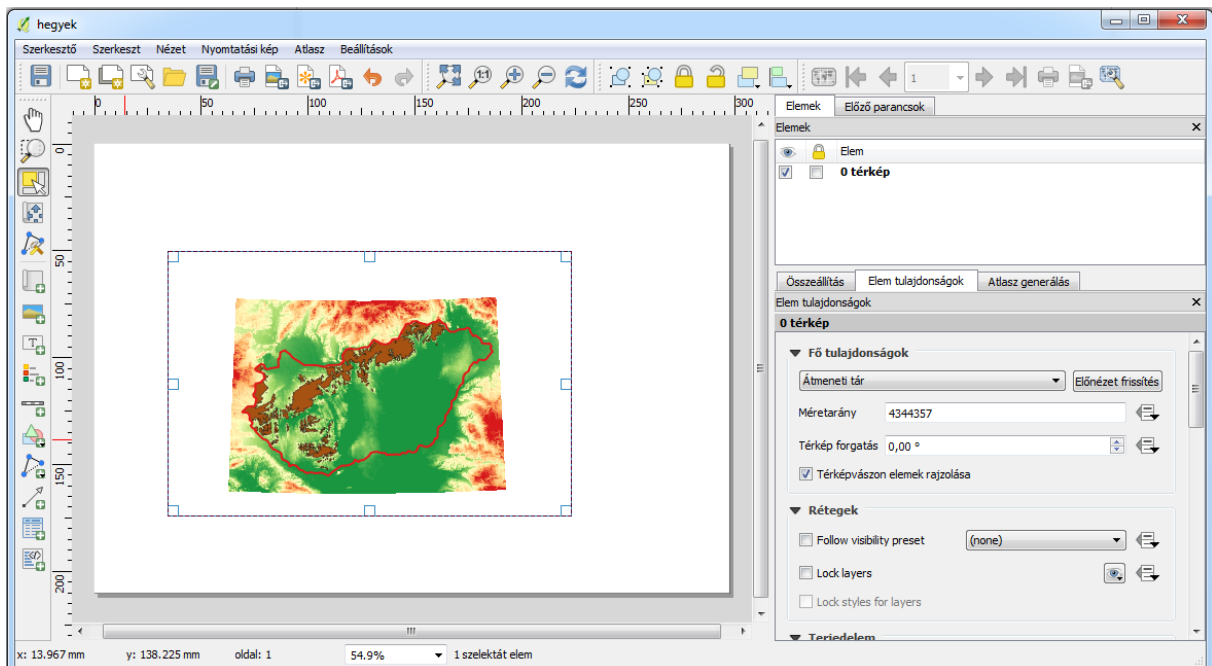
hegyek

Szerkesztő Szerkeszt Nézet Nyomtatási kép Atlasz Beállítások

1

0 50 100 150 200 250 300

0 50 100 150 200

Elemek Előző parancsok

Elemek

Elem

0 térkép

Összeállítás Elem tulajdonságok Atlasz generálás

Elem tulajdonságok

0 térkép

Fő tulajdonságok

Átmeneti tár

Előnézet frissítés

Méretarány 4344357

Térkép forgatás 0,00 °

Térképvászon elemek rajzolása

Rétegek

Follow visibility preset (none)

Lock layers

Lock styles for layers

Terjedelem

x: 13.967 mm y: 138.225 mm oldal: 1 54.9% 1 szelektát elem